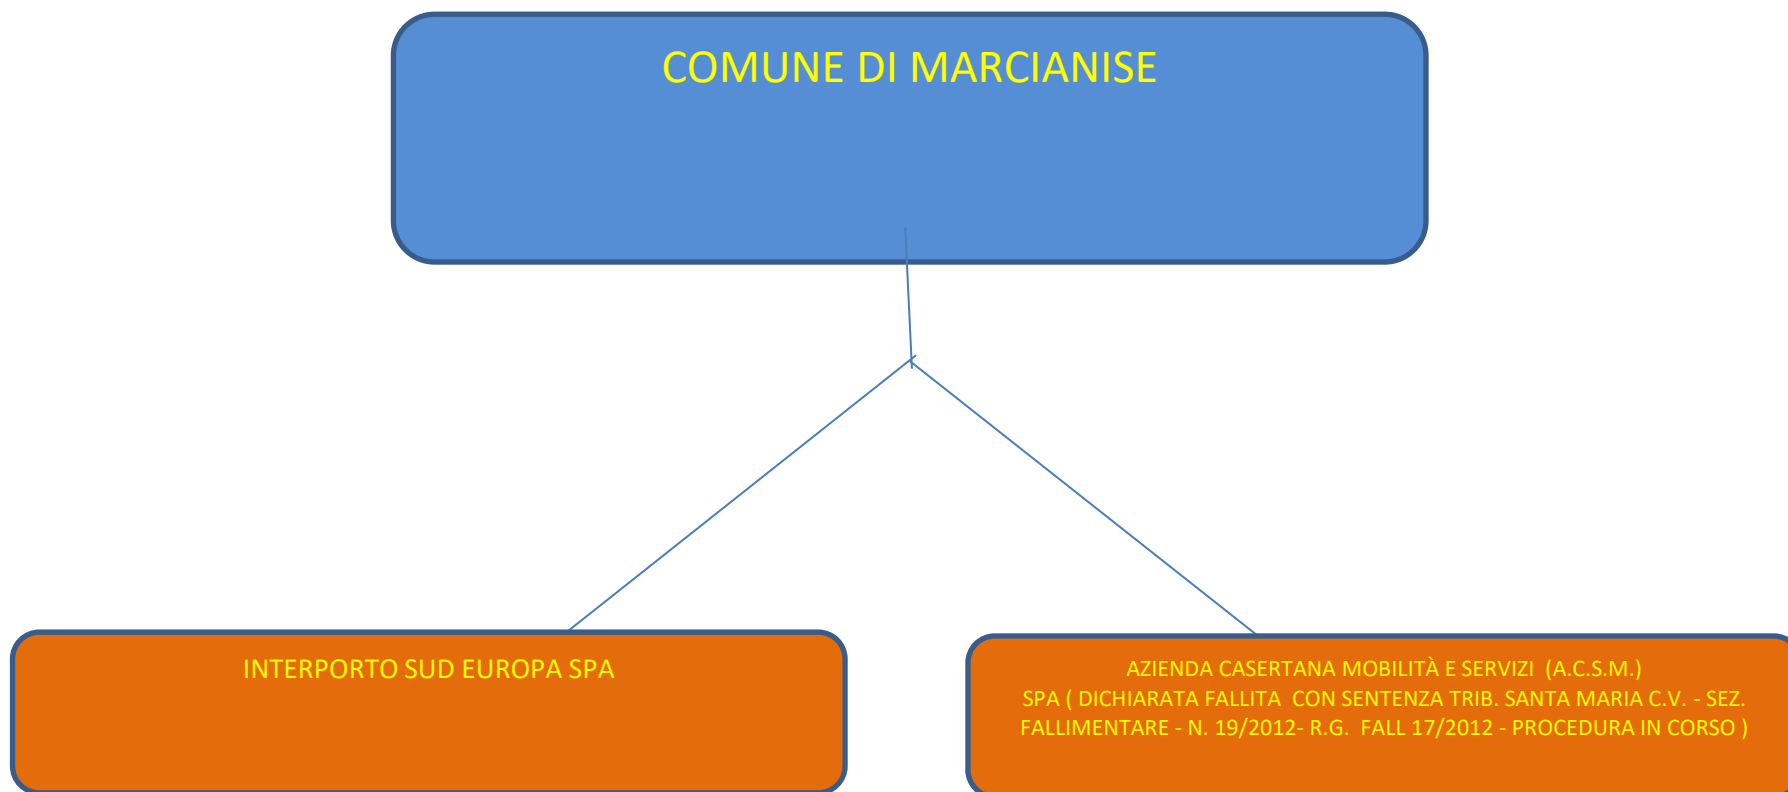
COMUNE DI MARCIANISE

INTERPORTO SUD EUROPA SPA

AZIENDA CASERTANA MOBILITÀ E SERVIZI (A.C.S.M.) SPA ( DICHIARATA FALLITA CON SENTENZA TRIB. SANTA MARIA C.V. - SEZ. FALLIMENTARE - N. 19/2012- R.G. FALL 17/2012 - PROCEDURA IN CORSO )